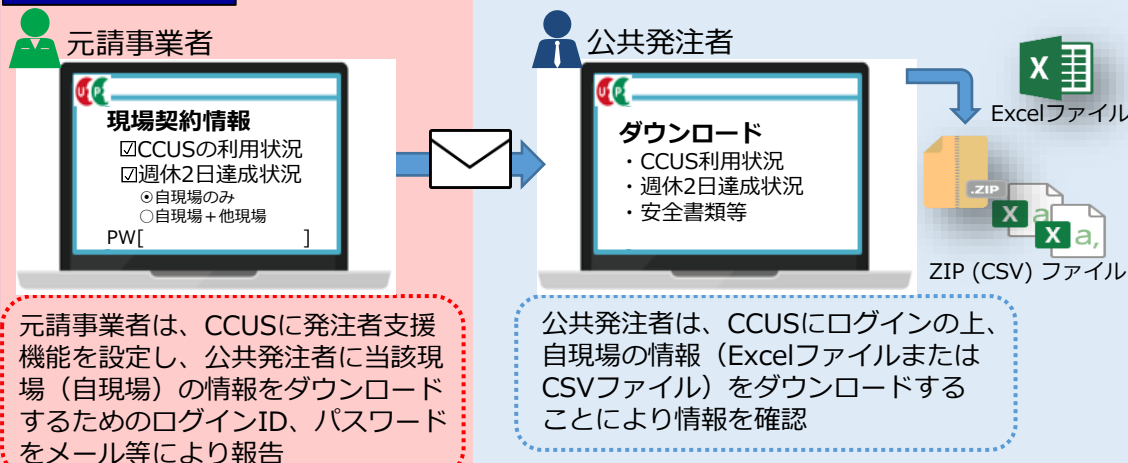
元請事業者

現場契約情報
☑CCUSの利用状況
☑週休2日達成状況
⦿自現場のみ
○自現場＋他現場
PW[ ]

元請事業者は、CCUSに発注者支援機能を設定し、公共発注者に当該現場（自現場）の情報をダウンロードするためのログインID、パスワードをメール等により報告

公共発注者

ダウンロード
・CCUS利用状況
・週休2日達成状況
・安全書類等

Excelファイル

.ZIP

ZIP (CSV) ファイル

公共発注者は、CCUSにログインの上、自現場の情報（Excelファイルまたは CSVファイル）をダウンロードすることにより情報を確認